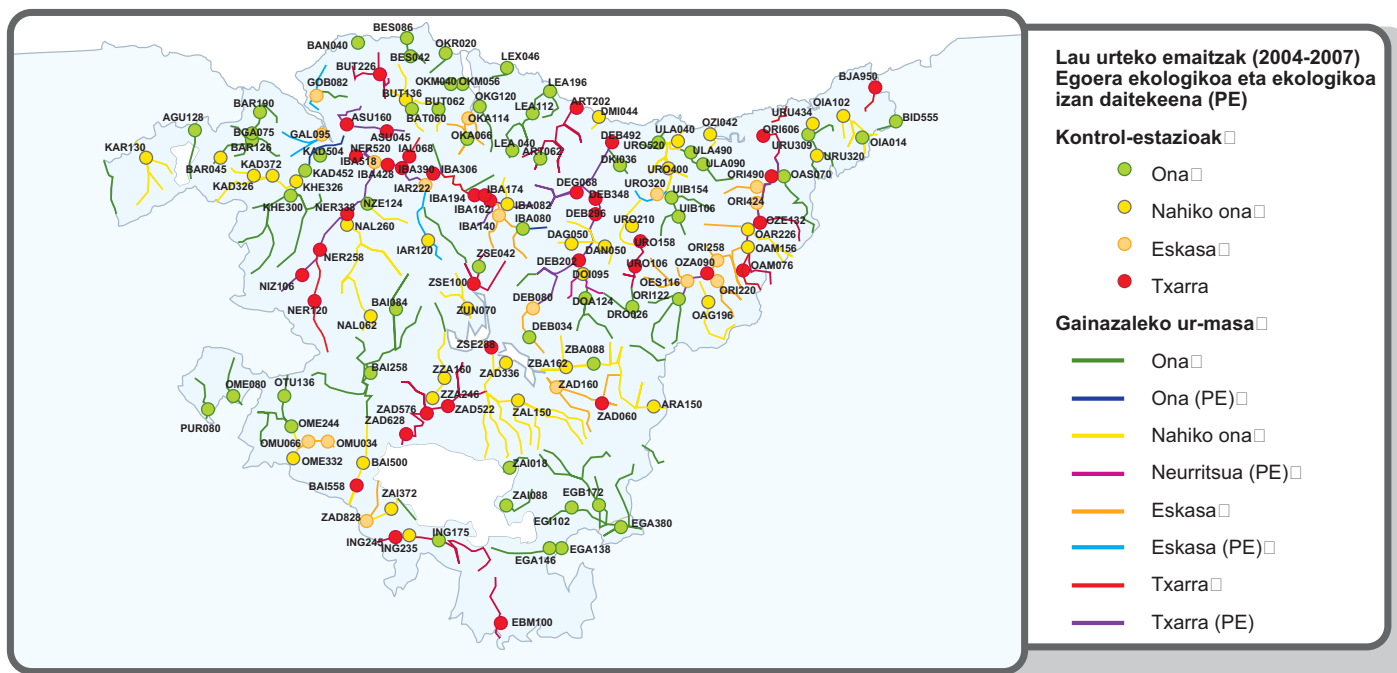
BES086
BAN040
OKR020
BUT226
BES042
LEX046
GDB082
OKM040
OKM056
LEA196
BUT136
BAR190
OKG120
BJA950
AGU128
BUT062
LEA112
ART202
ASU160
OKA114
DMI044
URU434
OIA102
BGA075
BAT060
ORI606
BAR126
GAL095
ASU045
OKA066
LEA040
DEB492
ULA040
OZI042
BID555
KAR130
NER520
IAL068
URG520
URU309
OIA014
KAD504
ART062
DKI036
ULA490
URU320
BAR045
KAD372
IBA518
IBA428
IBA390
IBA306
ULA090
KAD452
URO400
ORI490
OAS070
KAD326
KHE326
IAR222
IBA174
DEG068
DEB348
URO320
UIB154
KHE300
NER338
NZE124
IBA194
IBA162
IBA082
DEB296
UIB106
ORI424
IBA140
IBA080
URO210
OZE132
NAL260
DAG050
OAR226
IAR120
URO158
ORI258
OAM156
NER258
ZSE042
DEB202
DAN050
URO106
OZA090
OAM076
DOI095
NIZ106
ZSE100
OES116
ORI220
BAI084
DEB080
ORI122
DOA124
NER120
DRO026
OAG196
ZUN070
NAL062
DEB034
ZSE280
ZBA088
BAI258
ZZA160
ZBA162
ZAD336
OTU136
ZAD160
OME080
ZZA246
ARA150
ZAD576
ZAD522
ZAL150
ZAD628
ZAD060
PUR080
OME244
OMU066
OMU034
OME332
BAI500
ZAI018
BAI558
ZAI372
ZAI088
EGB172
ZAD828
EGI102
EGA380
ING175
ING245
ING235
EGA138
EGA146
EBM100

Lau urteko emaitzak (2004-2007)
Egoera ekologikoa eta ekologikoa izan daitekeena (PE)

Kontrol-estazioak

Ona
Nahiko ona
Eskasa
Txarra

Gainazaleko ur-masa

Ona
Ona (PE)
Nahiko ona
Neurritsua (PE)
Eskasa
Eskasa (PE)
Txarra
Txarra (PE)